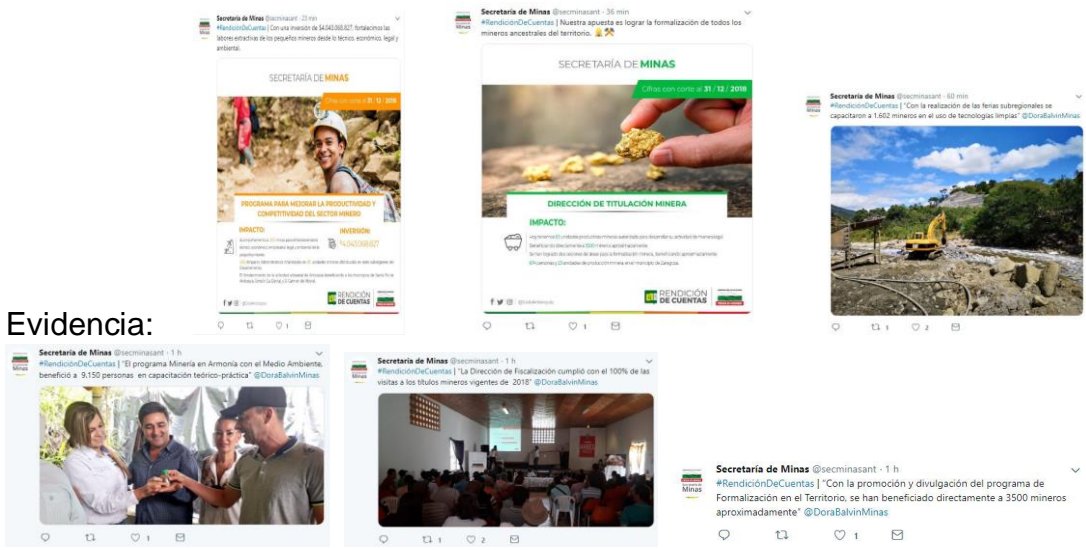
Secretaría de Minas @secminasant · 23 min
#RendiciónDeCuentas | Con una inversión de $4.043.068.827, fortalecimos las labores extractivas de los pequeños mineros desde lo técnico, económico, legal y ambiental.

SECRETARÍA DE MINAS
Cifras con corte al 31 / 12 / 2018
PROGRAMA PARA MEJORAR LA PRODUCTIVIDAD Y COMPETITIVIDAD DEL SECTOR MINERO
IMPACTO:
INVERSIÓN:
$4.043.068.827
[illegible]
RENDICIÓN DE CUENTAS

Secretaría de Minas @secminasant · 36 min
#RendiciónDeCuentas | Nuestra apuesta es lograr la formalización de todos los mineros ancestrales del territorio.

SECRETARÍA DE MINAS
Cifras con corte al 31 / 12 / 2018
DIRECCIÓN DE TITULACIÓN MINERA
IMPACTO:
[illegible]
RENDICIÓN DE CUENTAS

Secretaría de Minas @secminasant · 60 min
#RendiciónDeCuentas | "Con la realización de las ferias subregionales se capacitaron a 1.602 mineros en el uso de tecnologías limpias" @DoraBalvinMinas

1 2

Evidencia:

Secretaría de Minas @secminasant · 1 h
#RendiciónDeCuentas | "El programa Minería en Armonía con el Medio Ambiente, benefició a 9.150 personas en capacitación teórico-práctica" @DoraBalvinMinas
1

Secretaría de Minas @secminasant · 1 h
#RendiciónDeCuentas | "La Dirección de Fiscalización cumplió con el 100% de las visitas a los títulos mineros vigentes de 2018" @DoraBalvinMinas
1 2

Secretaría de Minas @secminasant · 1 h
#RendiciónDeCuentas | "Con la promoción y divulgación del programa de Formalización en el Territorio, se han beneficiado directamente a 3500 mineros aproximadamente" @DoraBalvinMinas
1